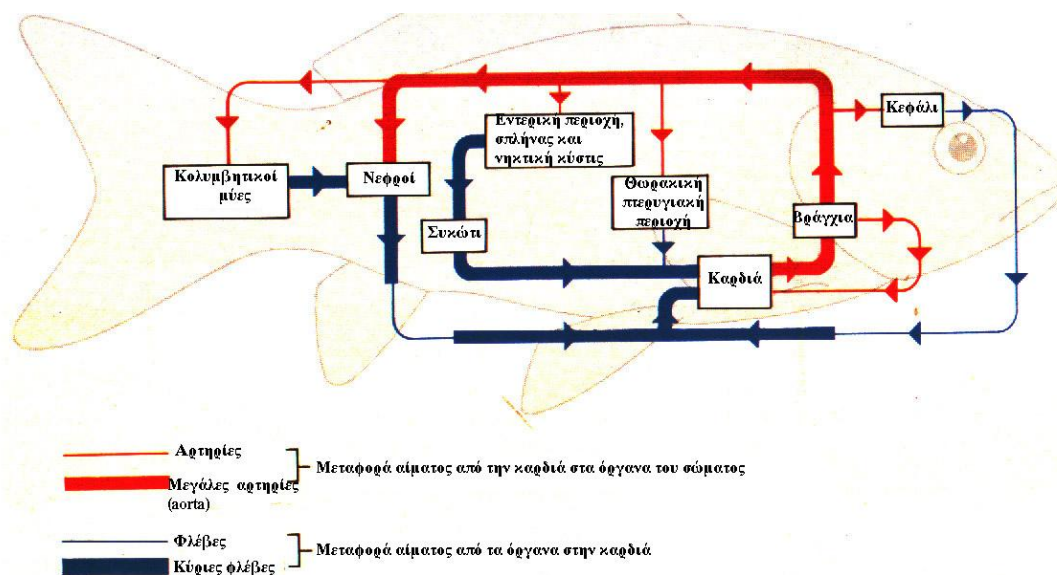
Κεφάλι

Εντερική περιοχή, σπλήνας και νηκτική κύστις

Κολυμβητικοί μύες

Νεφροί

Θωρακική πτερυγιακή περιοχή

Συκώτι

Βράγχια

Καρδιά

Αρτηρίες
Μεγάλες αρτηρίες (aorta)
Μεταφορά αίματος από την καρδιά στα όργανα του σώματος

Φλέβες
Κύριες φλέβες
Μεταφορά αίματος από τα όργανα στην καρδιά